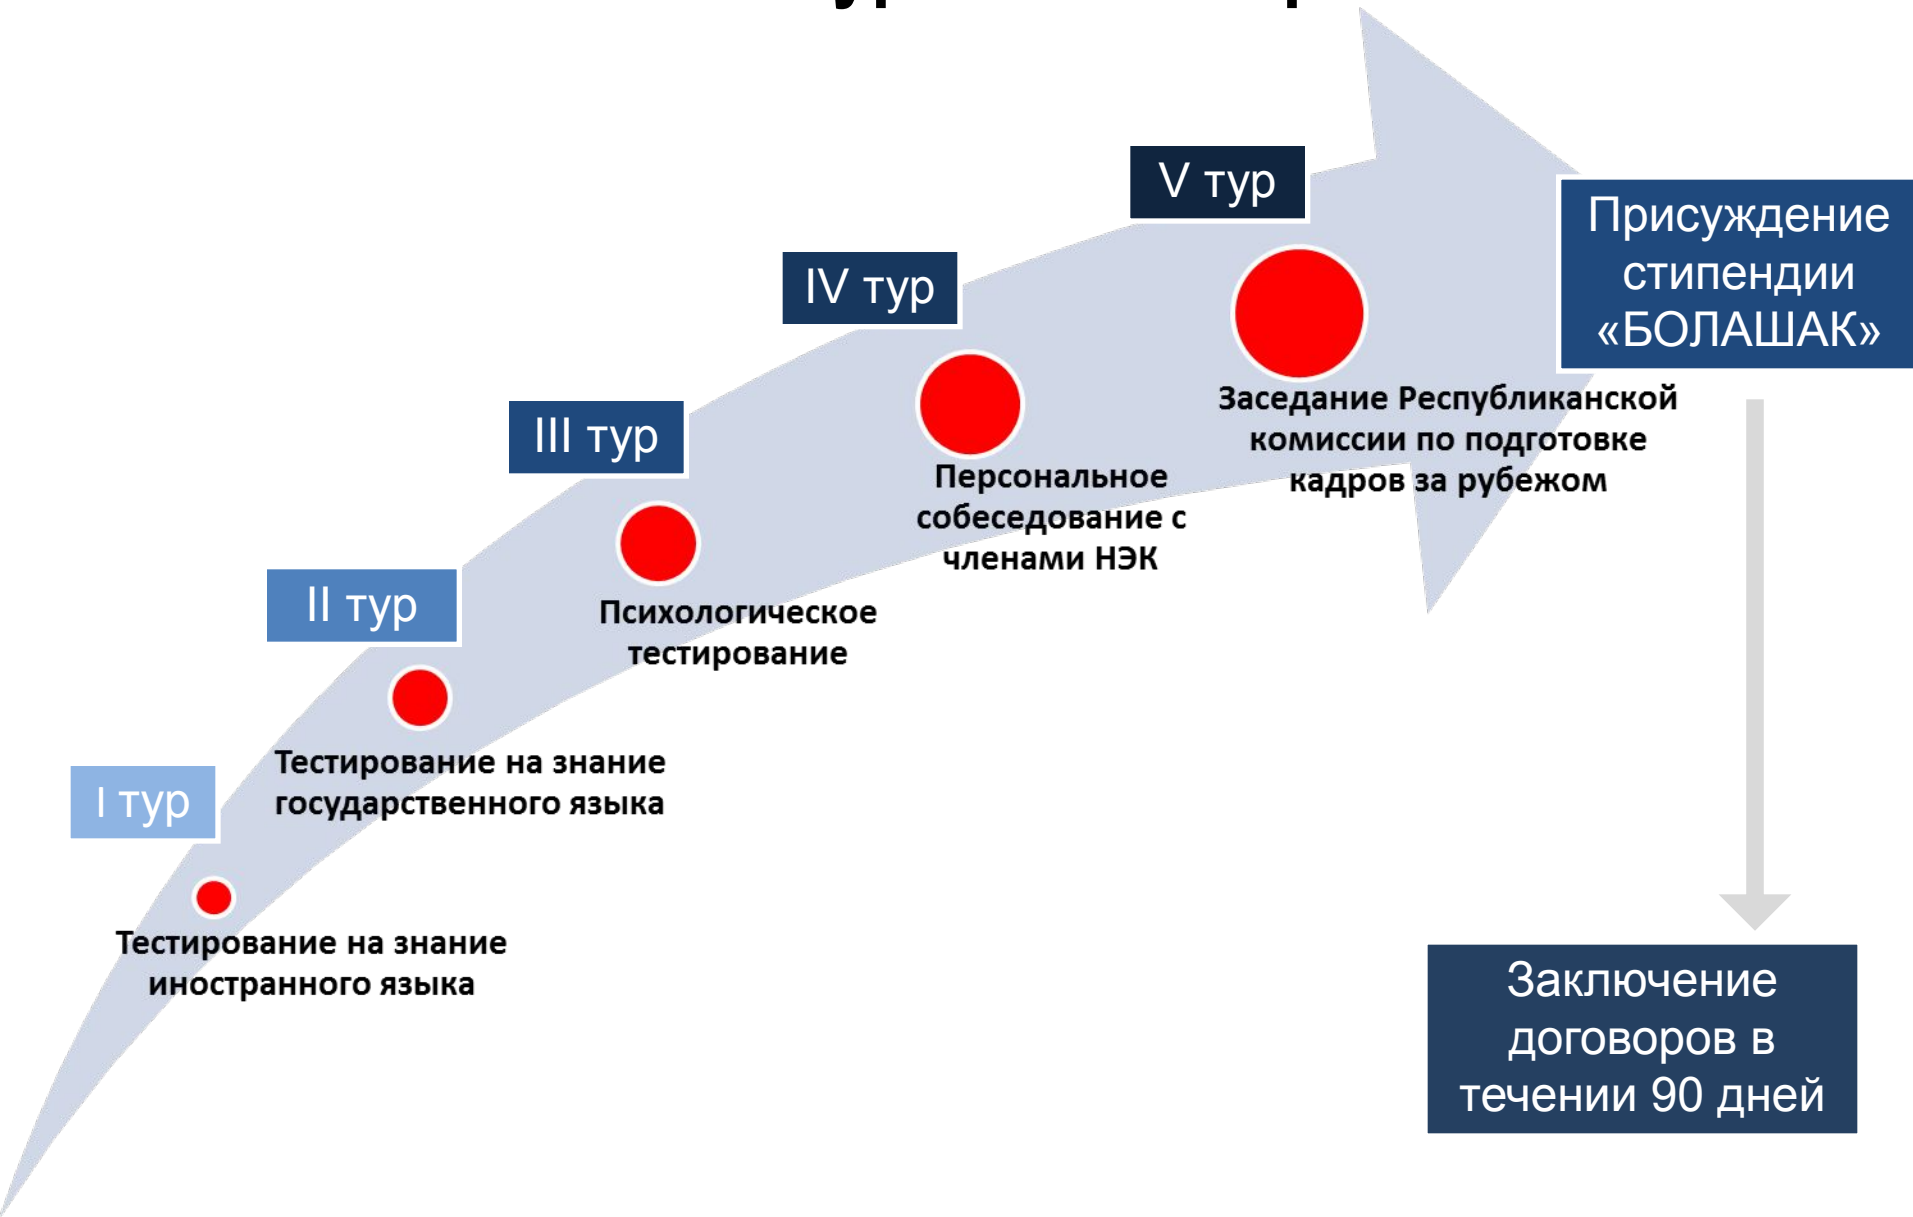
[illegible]

I тур

Тестирование на знание иностранного языка

II тур

Тестирование на знание государственного языка

III тур

Психологическое тестирование

IV тур

Персональное собеседование с членами НЭК

V тур

Заседание Республиканской комиссии по подготовке кадров за рубежом

Присуждение стипендии «БОЛАШАК»

Заключение договоров в течении 90 дней